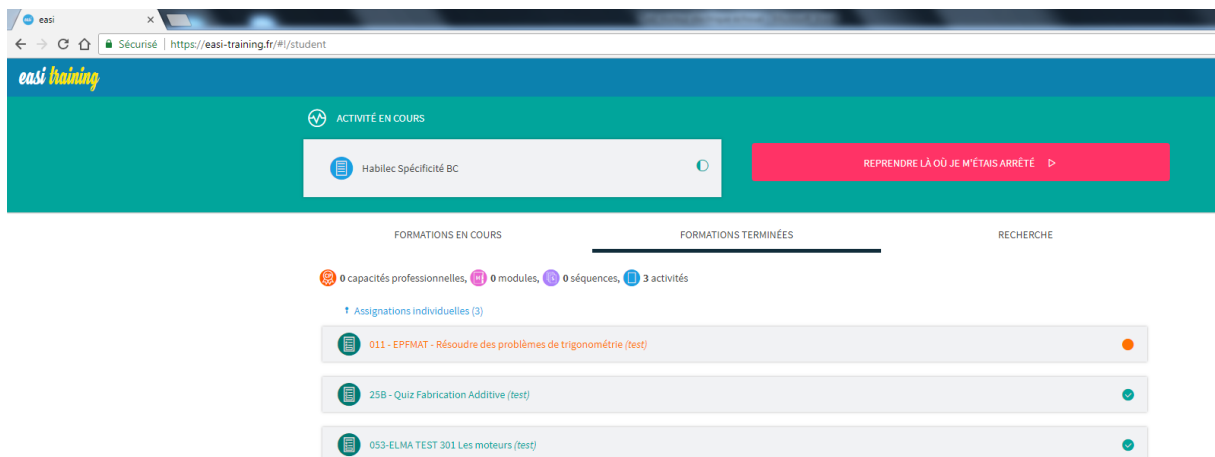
easi

Sécurisé | https://easi-training.fr/#!/student

easi training

ACTIVITÉ EN COURS

Habilec Spécificité BC

REPRENDRE LÀ OÙ JE M'ÉTAIS ARRÊTÉ

FORMATIONS EN COURS

FORMATIONS TERMINÉES

RECHERCHE

0 capacités professionnelles, 0 modules, 0 séquences, 3 activités

Assignations individuelles (3)

011 - EPFMAT - Résoudre des problèmes de trigonométrie (test)

25B - Quiz Fabrication Additive (test)

053-ELMA TEST 301 Les moteurs (test)